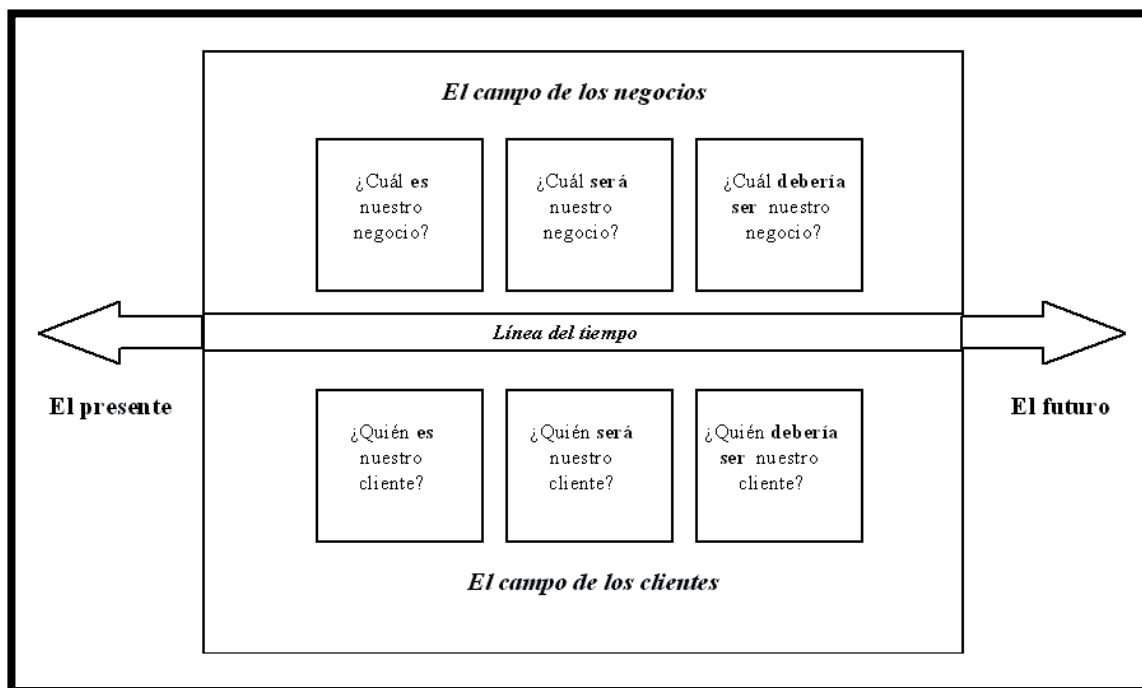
El campo de los negocios

¿Cuál es nuestro negocio?

¿Cuál será nuestro negocio?

¿Cuál debería ser nuestro negocio?

Línea del tiempo

El presente

El futuro

¿Quién es nuestro cliente?

¿Quién será nuestro cliente?

¿Quién debería ser nuestro cliente?

El campo de los clientes